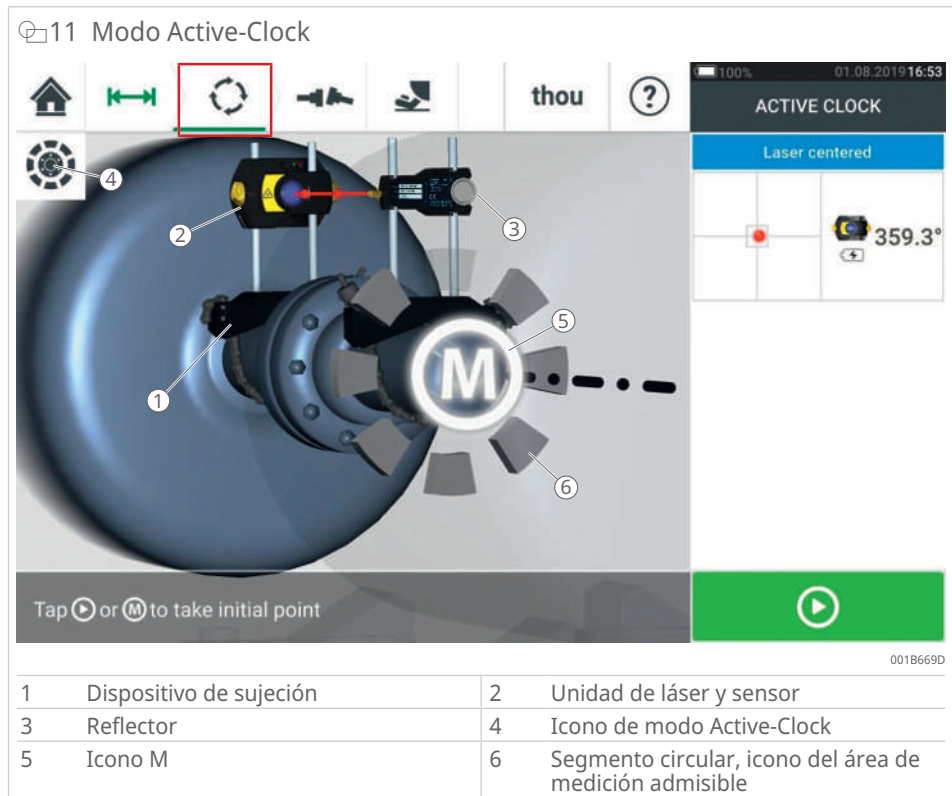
11 Modo Active-Clock

thou

100% 01.08.2019 16:53

ACTIVE CLOCK

Laser centered

359.3°

4
2
3
5
1
6

M

Tap or M to take initial point

001B669D

| | | | |
|---|---|---|---|
| 1 | Dispositivo de sujeción | 2 | Unidad de láser y sensor |
| 3 | Reflector | 4 | Icono de modo Active-Clock |
| 5 | Icono M | 6 | Segmento circular, icono del área de medición admisible |